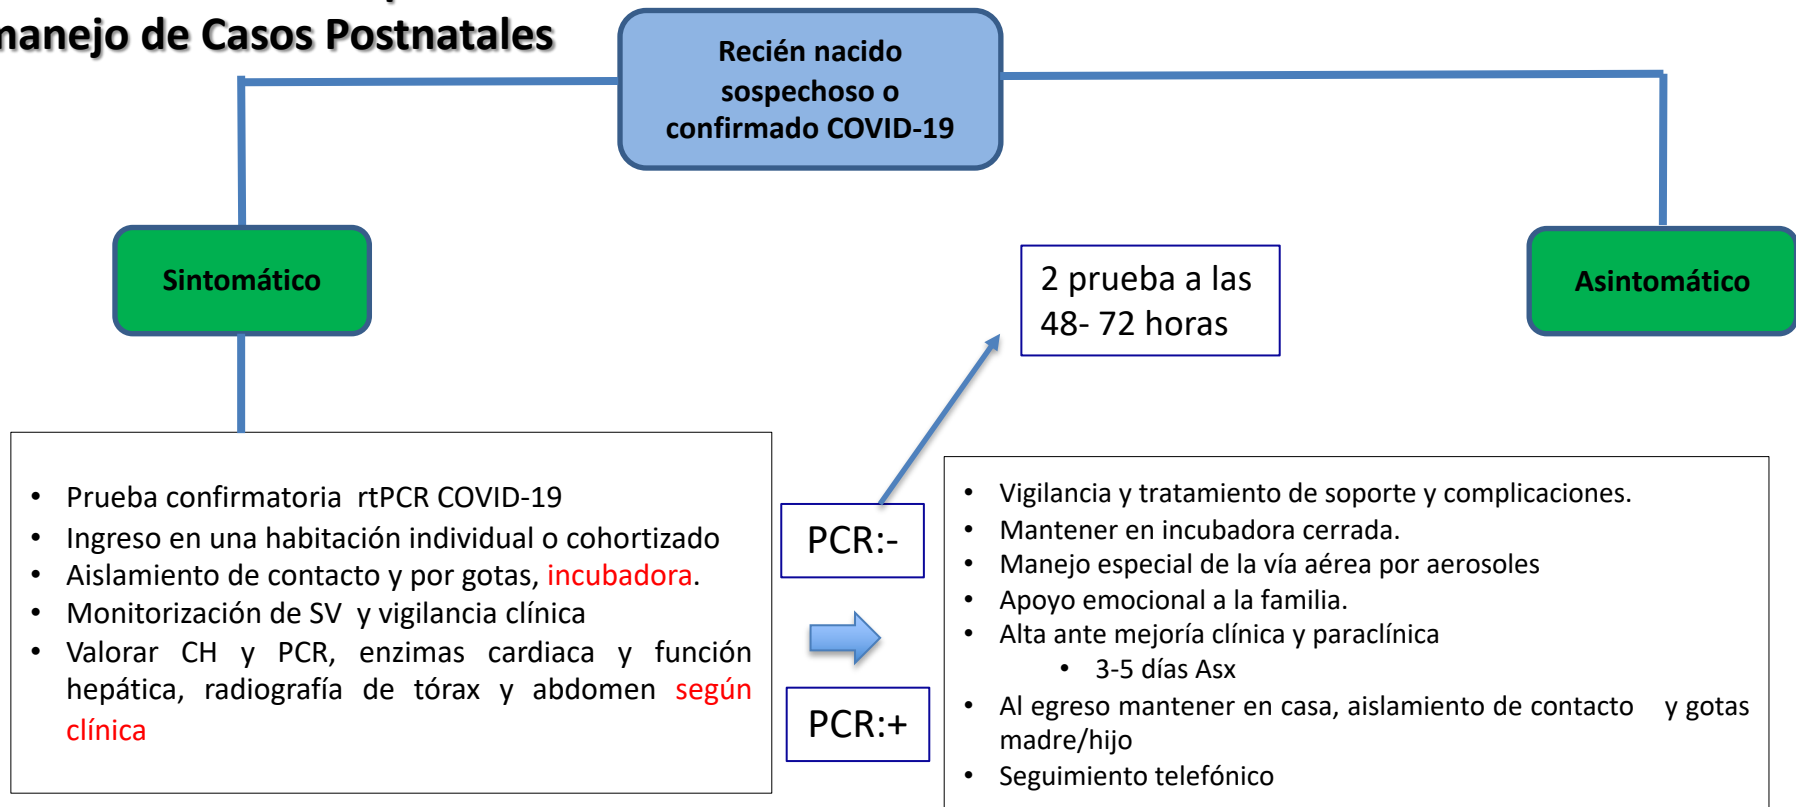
anejo de Casos Postnatales

Recién nacido sospechoso o confirmado COVID-19

Sintomático

Asintomático

2 prueba a las 48- 72 horas

- Prueba confirmatoria rtPCR COVID-19
- Ingreso en una habitación individual o cohortizado
- Aislamiento de contacto y por gotas, incubadora.
- Monitorización de SV y vigilancia clínica
- Valorar CH y PCR, enzimas cardiaca y función hepática, radiografía de tórax y abdomen según clínica

PCR:-

PCR:+

- Vigilancia y tratamiento de soporte y complicaciones.
- Mantener en incubadora cerrada.
- Manejo especial de la vía aérea por aerosoles
- Apoyo emocional a la familia.
- Alta ante mejoría clínica y paraclínica
  - 3-5 días Asx
- Al egreso mantener en casa, aislamiento de contacto y gotas madre/hijo
- Seguimiento telefónico